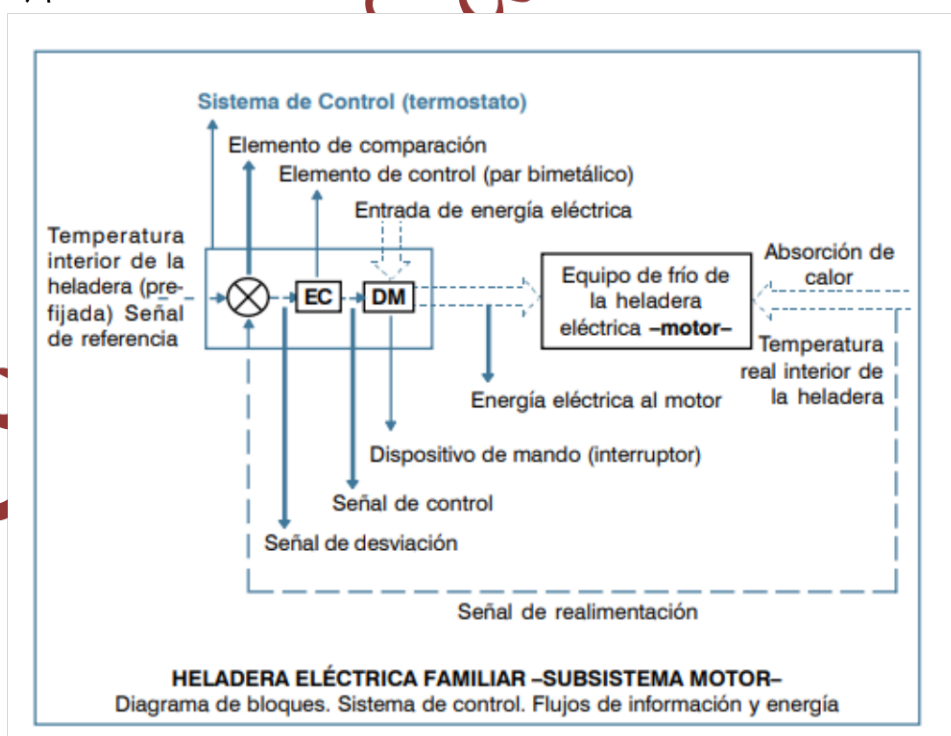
Sistema de Control (termostato)

Elemento de comparación

Elemento de control (par bimetálico)

Entrada de energía eléctrica

Temperatura interior de la heladera (prefijada) Señal de referencia

EC

DM

Equipo de frío de la heladera eléctrica –motor–

Absorción de calor

Temperatura real interior de la heladera

Energía eléctrica al motor

Dispositivo de mando (interruptor)

Señal de control

Señal de desviación

Señal de realimentación

HELADERA ELÉCTRICA FAMILIAR –SUBSISTEMA MOTOR–
Diagrama de bloques. Sistema de control. Flujos de información y energía